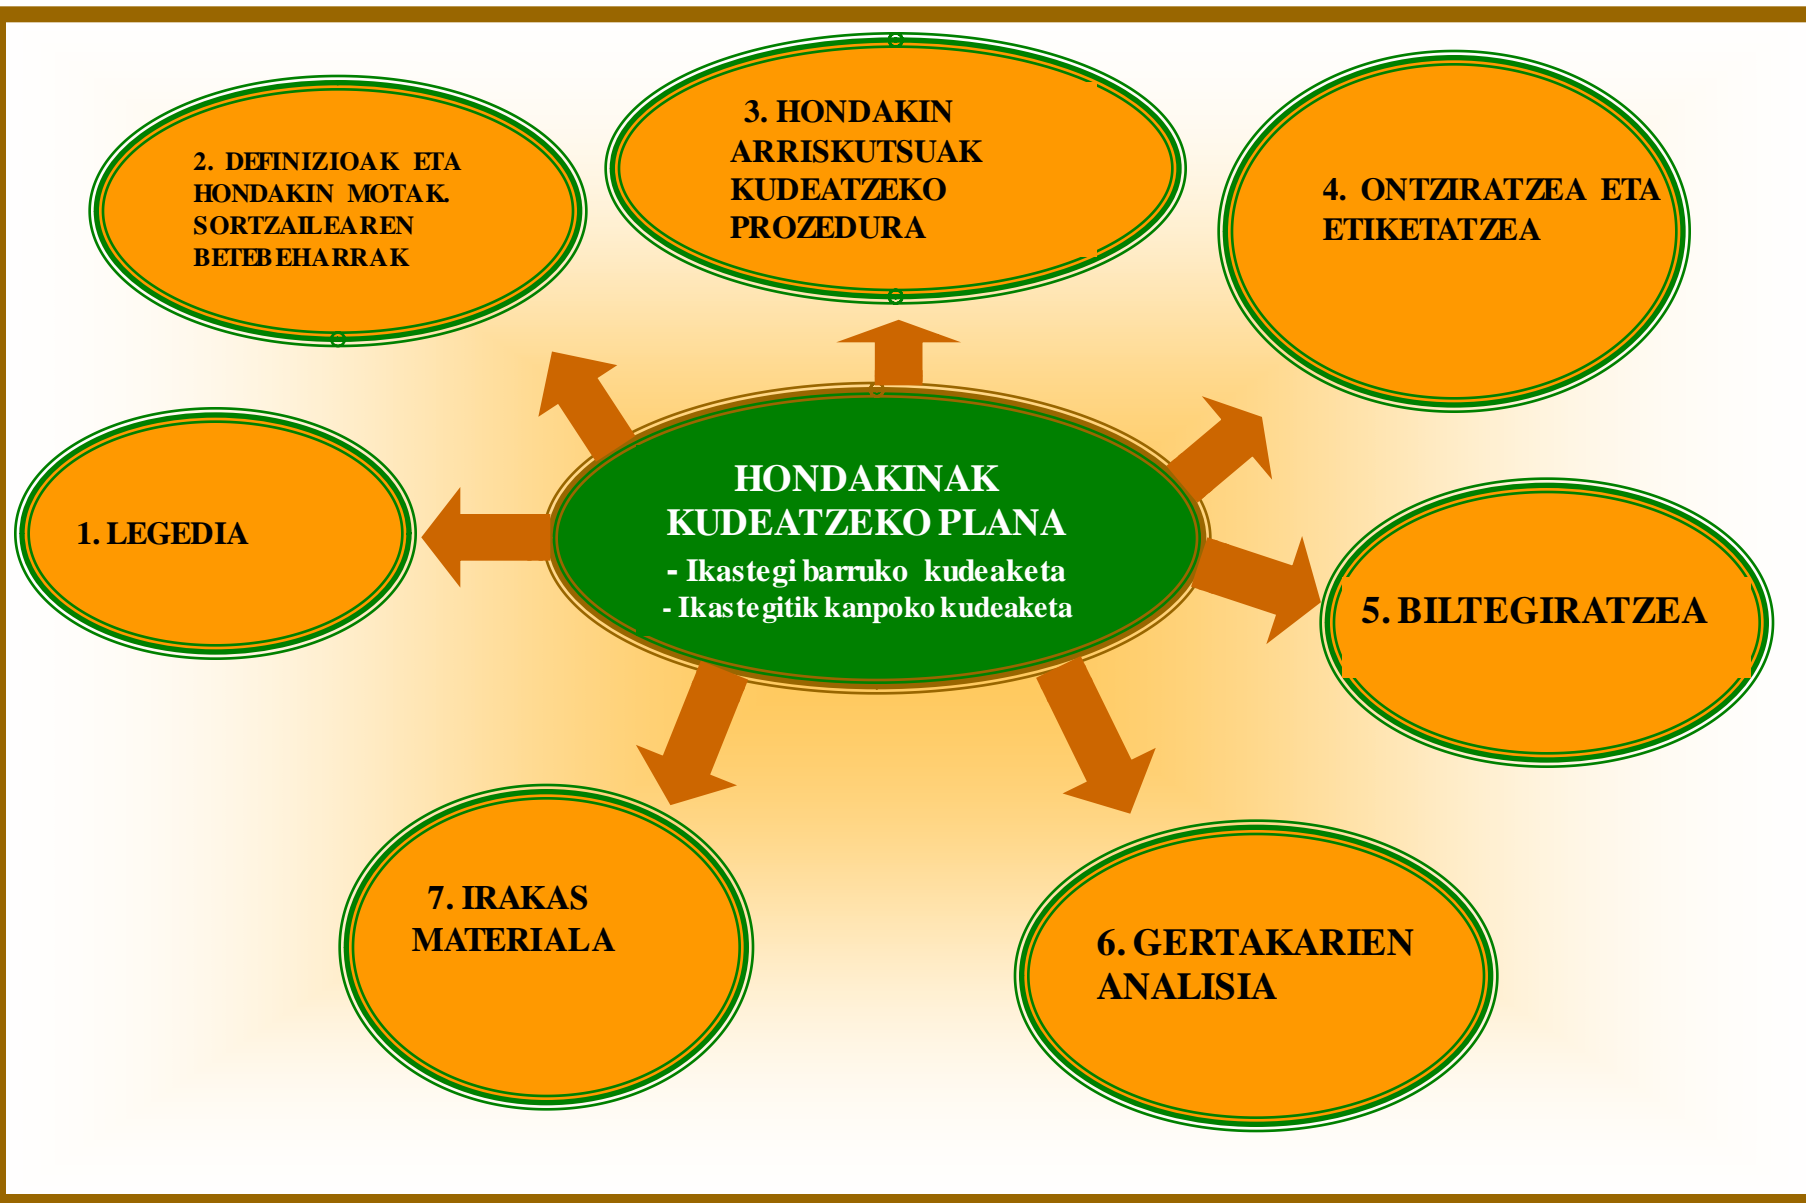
2. DEFINIZIOAK ETA HONDAKIN MOTAK. SORTZAILEAREN BETEBEHARRAK

3. HONDAKIN ARRISKUTSUAK KUDEATZEKO PROZEDURA

4. ONTZIRATZEA ETA ETIKETATZEA

1. LEGEDIA

HONDAKINAK KUDEATZEKO PLANA
- Ikastegi barruko kudeaketa
- Ikastegitik kanpoko kudeaketa

5. BILTEGIRATZEA

7. IRAKAS MATERIALA

6. GERTAKARIEN ANALISIA